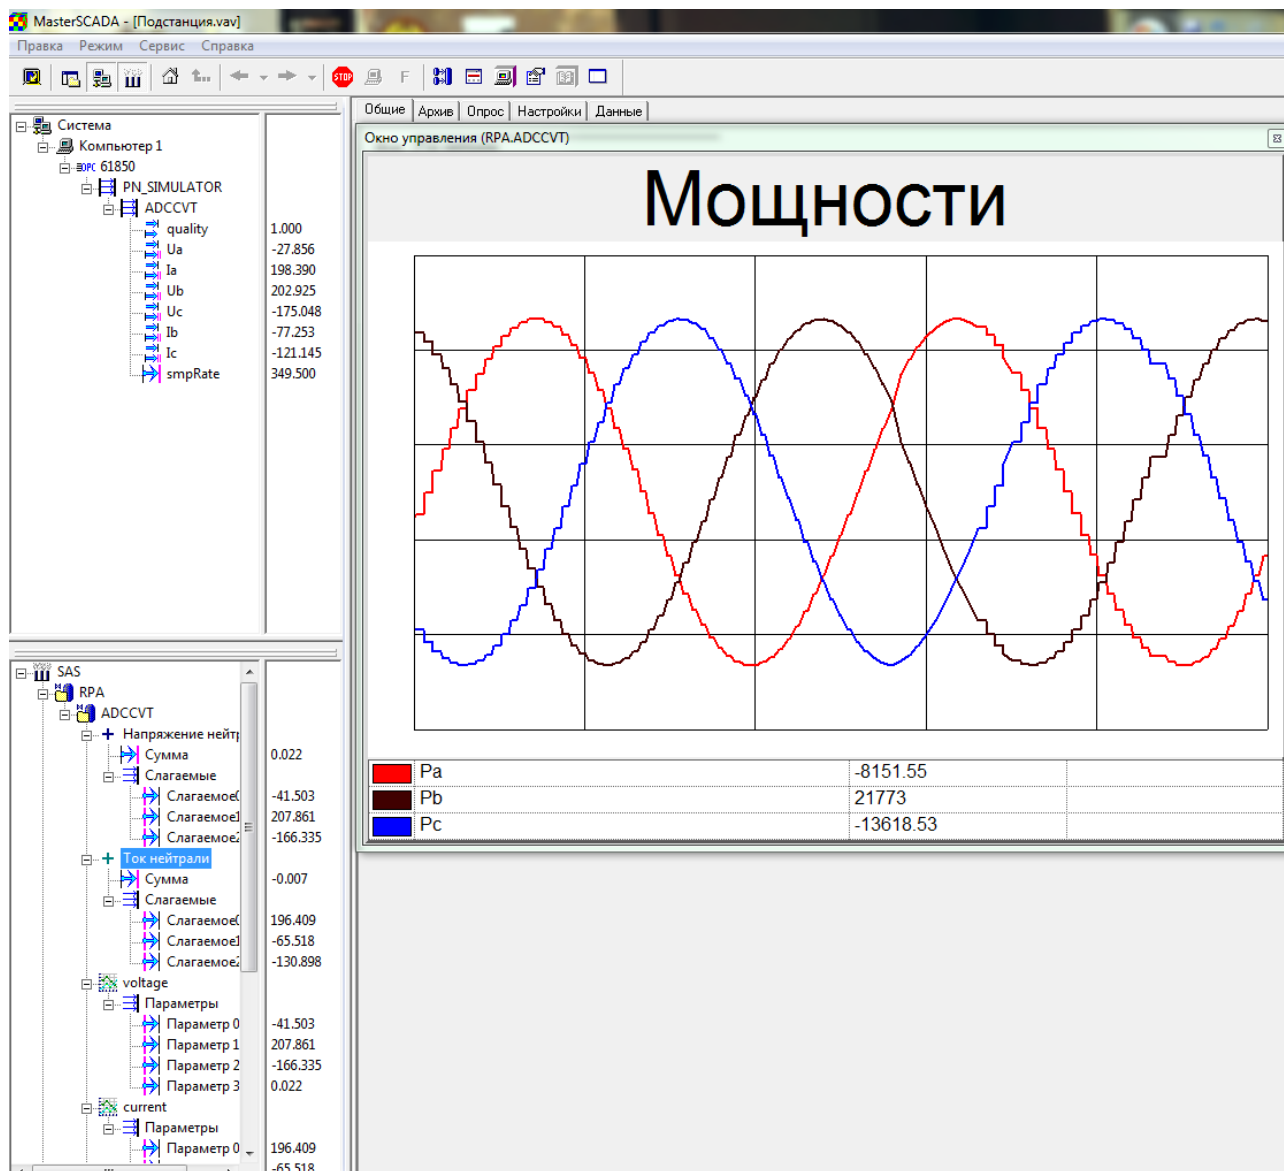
MasterSCADA - [Подстанция.vav]

Правка Режим Сервис Справка

F

Общие Архив Опрос Настройки Данные

Система
Компьютер 1
OPC 61850
PN_SIMULATOR
ADCCVT
quality 1.000
Ua -27.856
Ia 198.390
Ub 202.925
Uc -175.048
Ib -77.253
Ic -121.145
smpRate 349.500

Окно управления (RPA.ADCCVT)

Мощности

| | | |
|---|---|---|
| Pa | -8151.55 | |
| Pb | 21773 | |
| Pc | -13618.53 | |

SAS
RPA
ADCCVT
Напряжение нейт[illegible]
Сумма 0.022
Слагаемые
Слагаемое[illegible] -41.503
Слагаемое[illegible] 207.861
Слагаемое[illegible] -166.335
Ток нейтрали
Сумма -0.007
Слагаемые
Слагаемое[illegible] 196.409
Слагаемое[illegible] -65.518
Слагаемое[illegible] -130.898
voltage
Параметры
Параметр 0 -41.503
Параметр 1 207.861
Параметр 2 -166.335
Параметр 3 0.022
current
Параметры
Параметр 0 196.409
-65.518